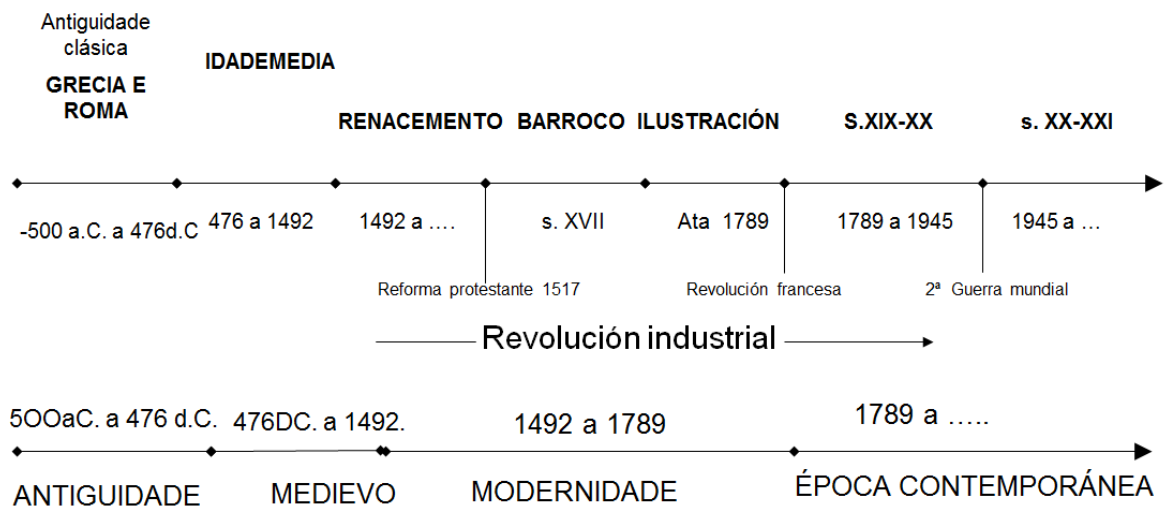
Antiguidade clásica
GRECIA E ROMA

IDADEMEDIA

RENACEMENTO BARROCO ILUSTRACIÓN S.XIX-XX s. XX-XXI

-500 a.C. a 476d.C 476 a 1492 1492 a …. s. XVII Ata 1789 1789 a 1945 1945 a …

Reforma protestante 1517 Revolución francesa 2ª Guerra mundial

Revolución industrial

5OOaC. a 476 d.C. 476DC. a 1492. 1492 a 1789 1789 a …..

ANTIGUIDADE MEDIEVO MODERNIDADE ÉPOCA CONTEMPORÁNEA